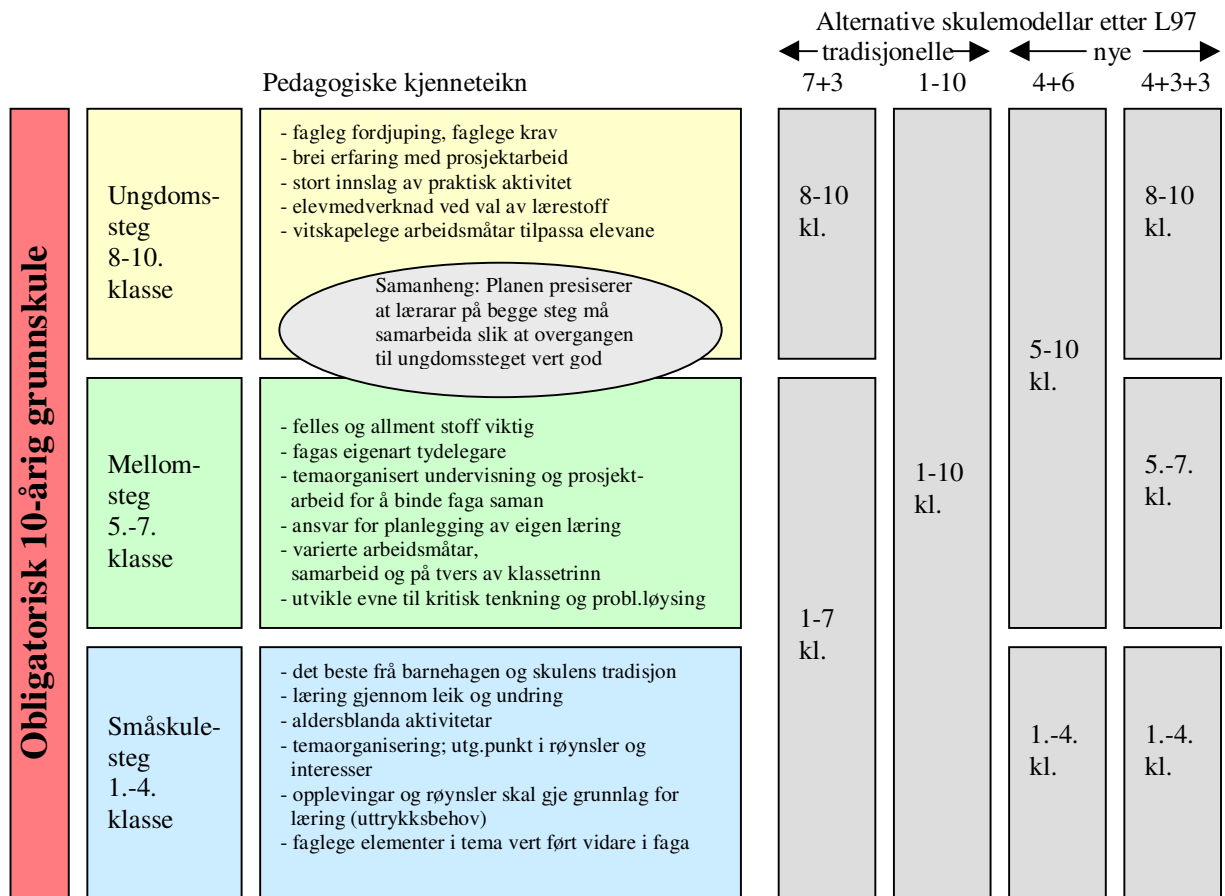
Alternative skulemodellar etter L97

tradisjonelle

nye

Pedagogiske kjenneteikn

7+3

1-10

4+6

4+3+3

Obligatorisk 10-årig grunnskule

Ungdomssteg 8-10. klasse

- fagleg fordjuping, faglege krav
- brei erfaring med prosjektarbeid
- stort innslag av praktisk aktivitet
- elevmedverknad ved val av lærestoff
- vitskapelege arbeidsmåtar tilpassa elevane

Samanheng: Planen presiserer at lærarar på begge steg må samarbeida slik at overgangen til ungdomssteget vert god

Mellomsteg 5.-7. klasse

- felles og allment stoff viktig
- fagas eigenart tydelegare
- temaorganisert undervisning og prosjektarbeid for å binde faga saman
- ansvar for planlegging av eigen læring
- varierte arbeidsmåtar, samarbeid og på tvers av klassetrinn
- utvikle evne til kritisk tenkning og probl.løysing

Småskulesteg 1.-4. klasse

- det beste frå barnehagen og skulens tradisjon
- læring gjennom leik og undring
- aldersblanda aktivitetar
- temaorganisering; utg.punkt i røynsler og interesser
- opplevingar og røynsler skal gje grunnlag for læring (uttrykksbehov)
- faglege elementer i tema vert ført vidare i faga

8-10 kl.

1-7 kl.

1-10 kl.

5-10 kl.

1.-4. kl.

8-10 kl.

5.-7. kl.

1.-4. kl.